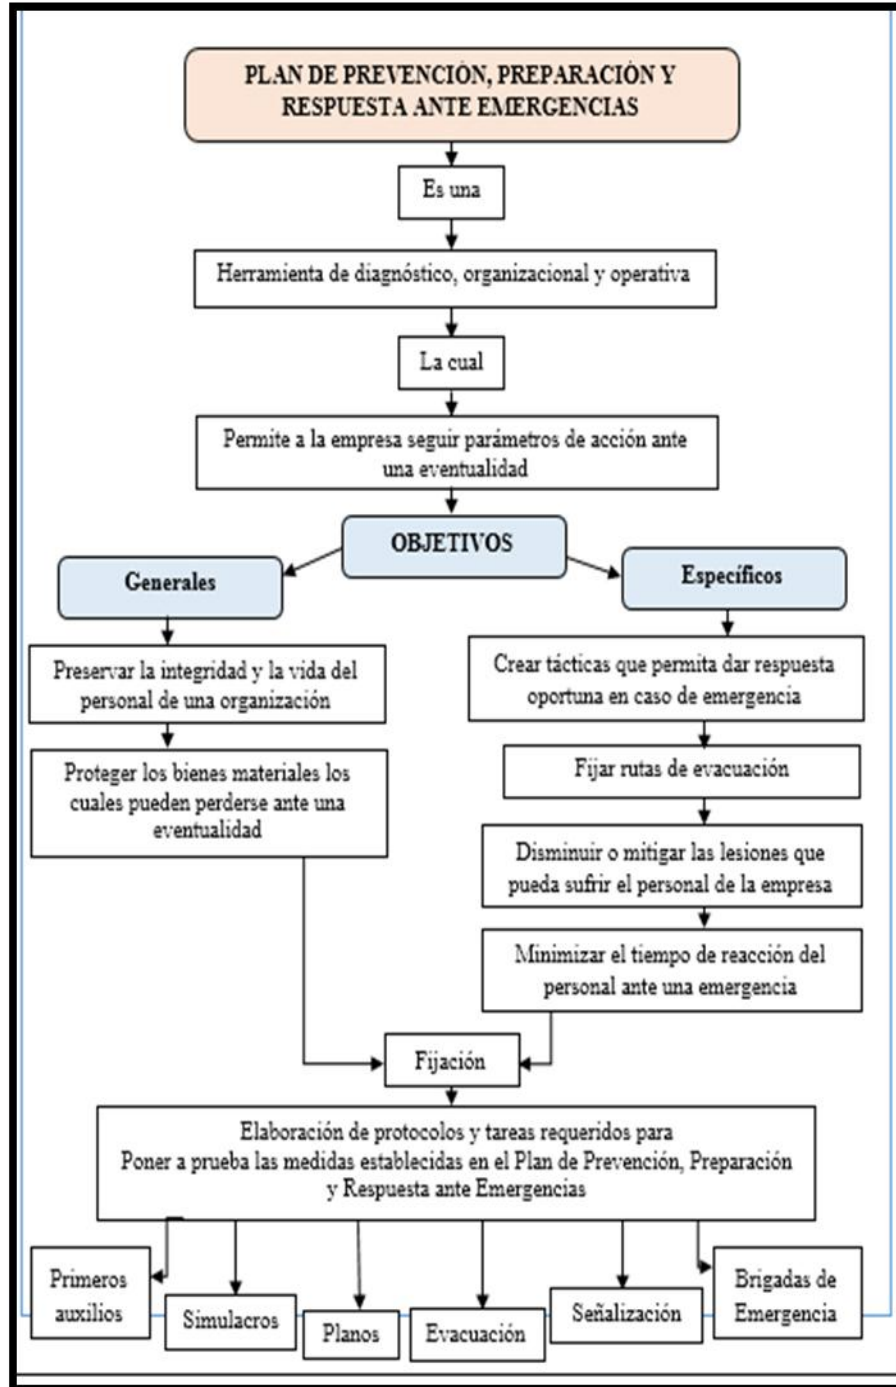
PLAN DE PREVENCIÓN, PREPARACIÓN Y RESPUESTA ANTE EMERGENCIAS

Es una

Herramienta de diagnóstico, organizacional y operativa

La cual

Permite a la empresa seguir parámetros de acción ante una eventualidad

OBJETIVOS

Generales

Preservar la integridad y la vida del personal de una organización

Proteger los bienes materiales los cuales pueden perderse ante una eventualidad

Específicos

Crear tácticas que permita dar respuesta oportuna en caso de emergencia

Fijar rutas de evacuación

Disminuir o mitigar las lesiones que pueda sufrir el personal de la empresa

Minimizar el tiempo de reacción del personal ante una emergencia

Fijación

Elaboración de protocolos y tareas requeridos para Poner a prueba las medidas establecidas en el Plan de Prevención, Preparación y Respuesta ante Emergencias

Primeros auxilios

Simulacros

Planos

Evacuación

Señalización

Brigadas de Emergencia